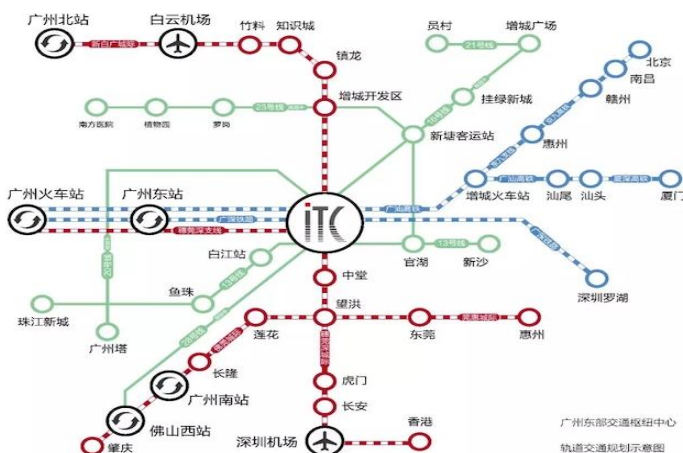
广州北站
白云机场
竹料
知识城
新白广城际
员村
增城广场
21号线
北京
南昌
镇龙
赣州
增城开发区
21号线
挂绿新城
南方医院
植物园
萝岗
23号线
新塘客运站
惠州
增城火车站
汕尾
汕头
厦门
广州火车站
广州东站
广汕高铁
广深铁路
穗莞深支线
iTC
广汕高铁
白江站
官湖
13号线
新沙
鱼珠
中堂
深圳罗湖
珠江新城
20号线
望洪
广州塔
莲花
东莞
莞惠城际
惠州
长隆
虎门
广州南站
长安
佛山西站
深圳机场
香港
肇庆
广州东部交通枢纽中心
轨道交通规划示意图